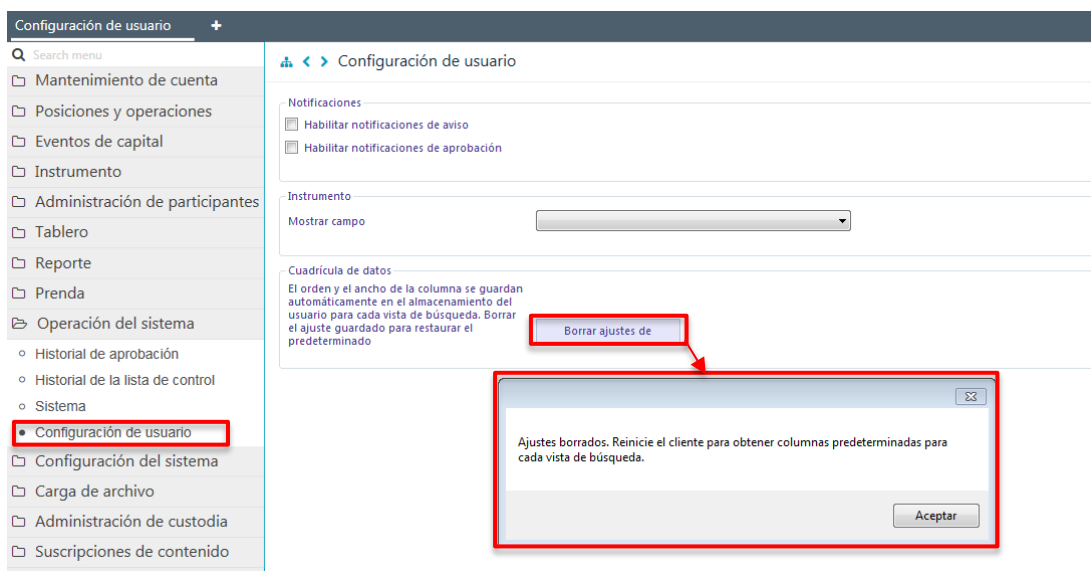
Configuración de usuario +

Search menu

Mantenimiento de cuenta

Posiciones y operaciones

Eventos de capital

Instrumento

Administración de participantes

Tablero

Reporte

Prenda

Operación del sistema

Historial de aprobación

Historial de la lista de control

Sistema

Configuración de usuario

Configuración del sistema

Carga de archivo

Administración de custodia

Suscripciones de contenido

Configuración de usuario

Notificaciones

Habilitar notificaciones de aviso

Habilitar notificaciones de aprobación

Instrumento

Mostrar campo

Cuadrícula de datos

El orden y el ancho de la columna se guardan automáticamente en el almacenamiento del usuario para cada vista de búsqueda. Borrar el ajuste guardado para restaurar el predeterminado

Borrar ajustes de

Ajustes borrados. Reinicie el cliente para obtener columnas predeterminadas para cada vista de búsqueda.

Aceptar